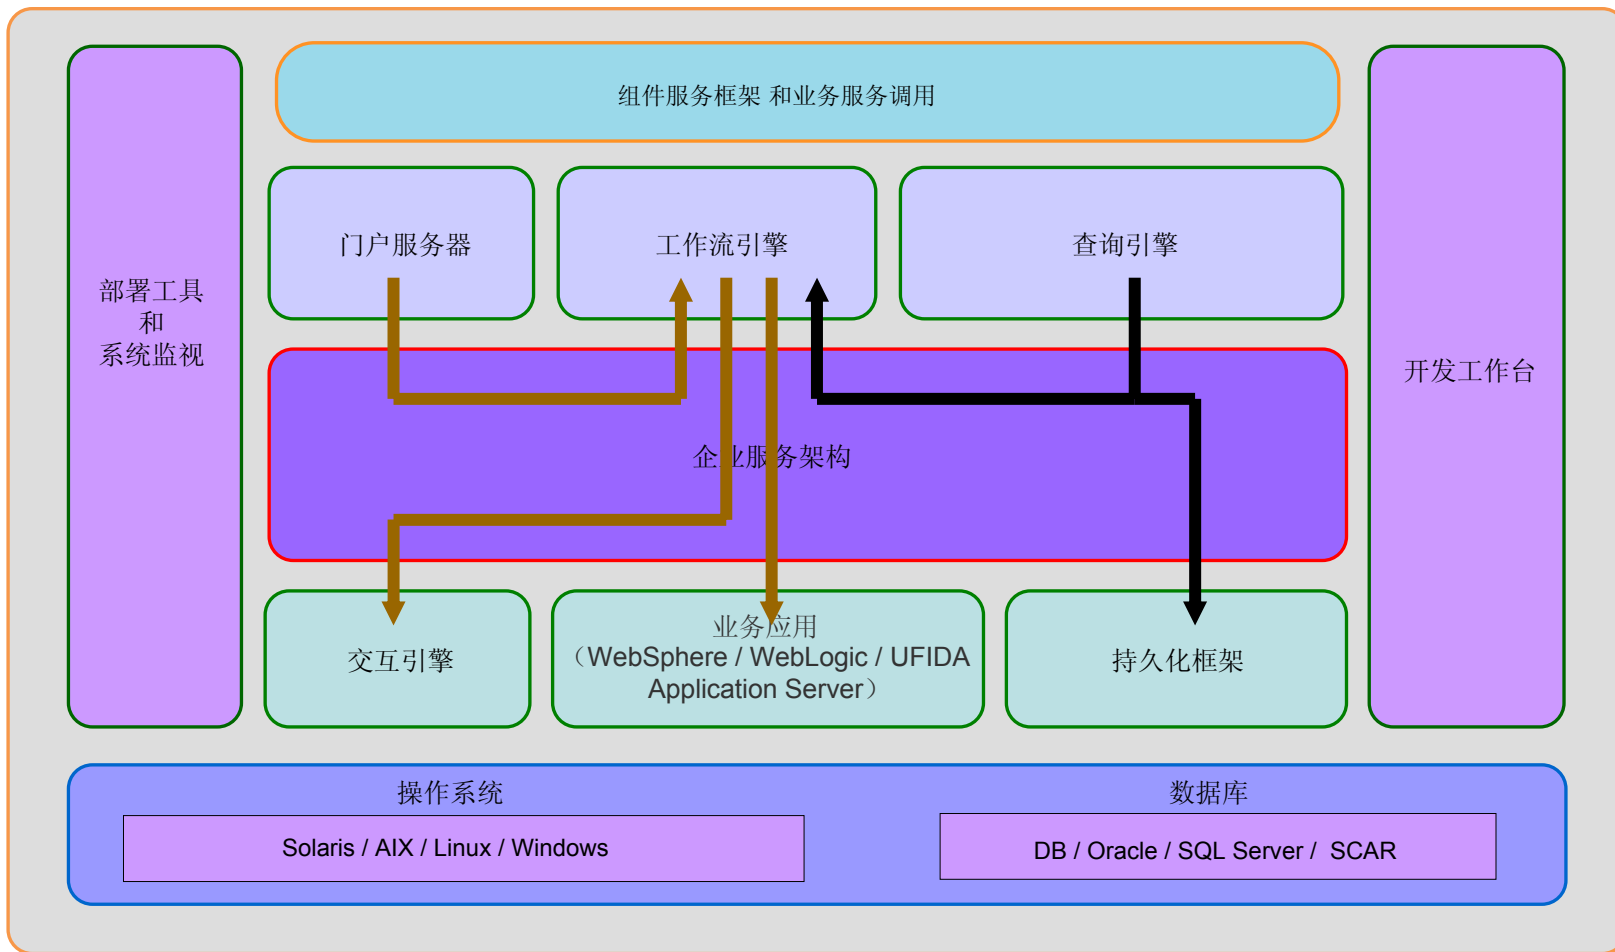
组件服务框架 和业务服务调用

部署工具
和
系统监视

门户服务器

工作流引擎

查询引擎

开发工作台

企业服务架构

交互引擎

业务应用
（WebSphere / WebLogic / UFIDA Application Server）

持久化框架

操作系统

Solaris / AIX / Linux / Windows

数据库

DB / Oracle / SQL Server / SCAR